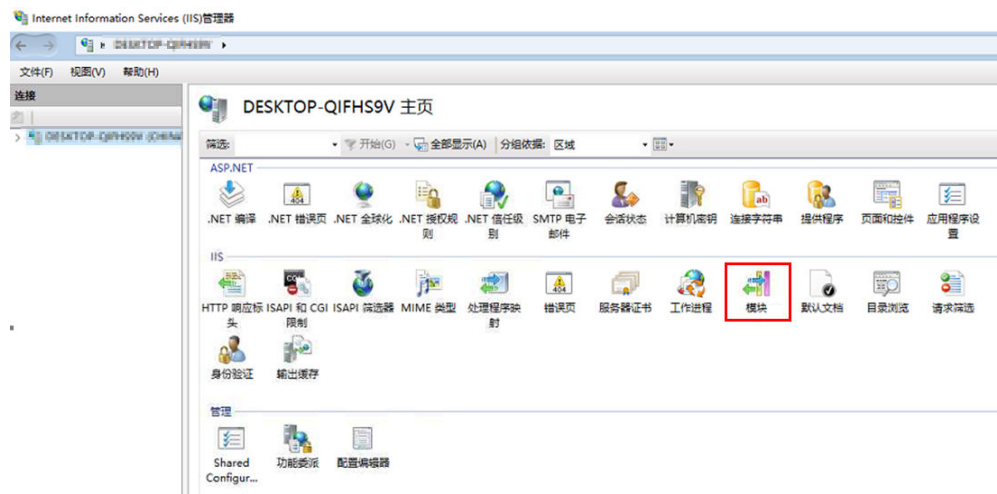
Internet Information Services (IIS)管理器

DESKTOP-QIFHS9V ▸

文件(F) 视图(V) 帮助(H)

连接

DESKTOP-QIFHS9V (DESK

DESKTOP-QIFHS9V 主页

筛选: 开始(G) 全部显示(A) 分组依据: 区域

ASP.NET

.NET 编译 .NET 错误页 .NET 全球化 .NET 授权规则 .NET 信任级别 SMTP 电子邮件 会话状态 计算机密钥 连接字符串 提供程序 页面和控件 应用程序设置

IIS

HTTP 响应标头 ISAPI 和 CGI 限制 ISAPI 筛选器 MIME 类型 处理程序映射 错误页 服务器证书 工作进程 模块 默认文档 目录浏览 请求筛选 身份验证 输出缓存

管理

Shared Configur... 功能委派 配置编辑器